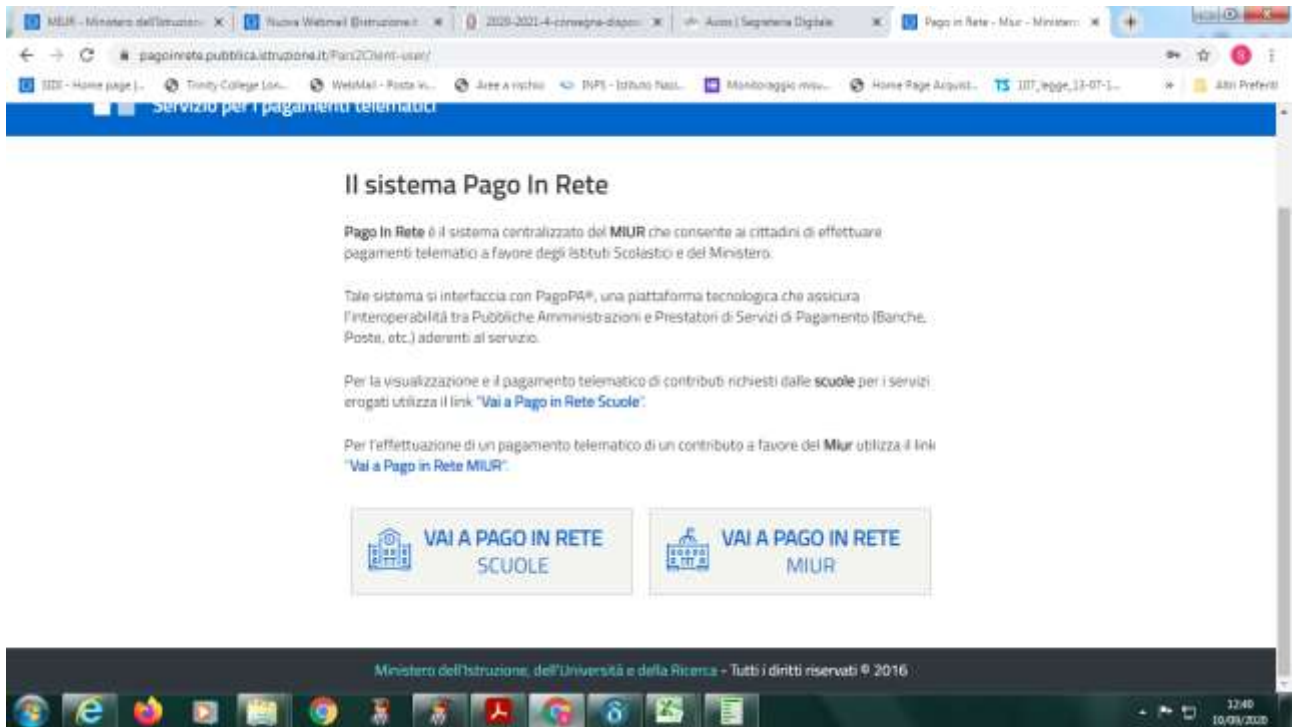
MIUR - Ministero dell'Istruzion | Nuova Webmail @istruzione.i | 2020-2021-4-consegna-dispo | Avvisi | Segreteria Digitale | Pago in Rete - Miur - Minister

pagoinrete.pubblica.istruzione.it/Pars2Client-user/

SIDI - Home page | Trinity College Lon... | WebMail - Posta w... | Aree a rischio | INPS - Istituto Nazi... | Monitoraggio misu... | Home Page Acquist... | TS 107_legge_13-07-1... | Altri Preferiti

Servizio per i pagamenti telematici

Il sistema Pago In Rete

**Pago In Rete** è il sistema centralizzato del **MIUR** che consente ai cittadini di effettuare pagamenti telematici a favore degli Istituti Scolastici e del Ministero.

Tale sistema si interfaccia con PagoPA®, una piattaforma tecnologica che assicura l'interoperabilità tra Pubbliche Amministrazioni e Prestatori di Servizi di Pagamento (Banche, Poste, etc.) aderenti al servizio.

Per la visualizzazione e il pagamento telematico di contributi richiesti dalle **scuole** per i servizi erogati utilizza il link "**Vai a Pago in Rete Scuole**".

Per l'effettuazione di un pagamento telematico di un contributo a favore del **Miur** utilizza il link "**Vai a Pago in Rete MIUR**".

VAI A PAGO IN RETE SCUOLE

VAI A PAGO IN RETE MIUR

Ministero dell'Istruzione, dell'Università e della Ricerca - Tutti i diritti riservati © 2016

12:40
10/09/2020